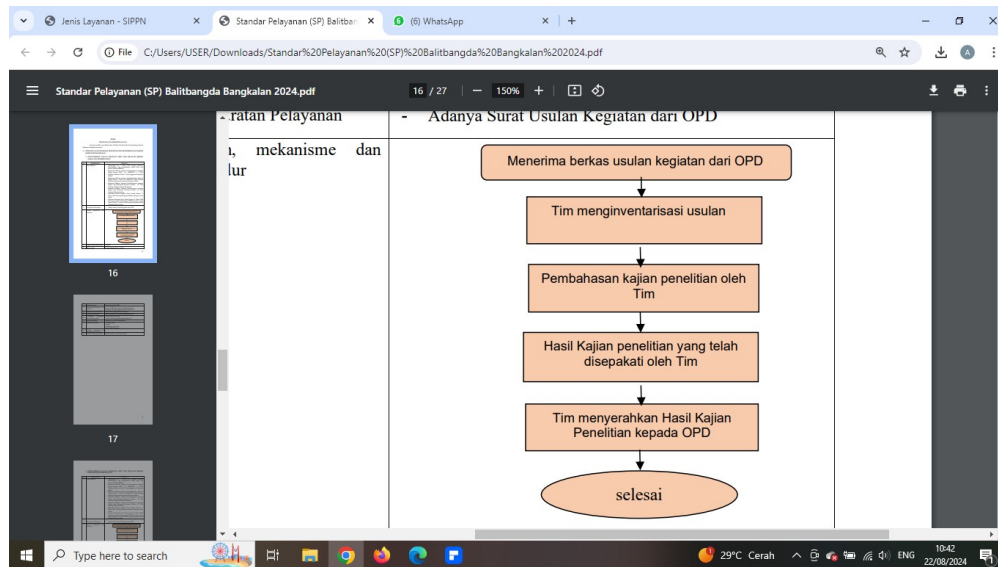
Jenis Layanan - SIPPN
Standar Pelayanan (SP) Balitbar
(6) WhatsApp
File C:/Users/USER/Downloads/Standar%20Pelayanan%20(SP)%20Balitbangda%20Bangkalan%202024.pdf

Standar Pelayanan (SP) Balitbangda Bangkalan 2024.pdf
16 / 27
150%

16
17

-ratan Pelayanan
- Adanya Surat Usulan Kegiatan dari OPD

1, mekanisme dan
lur

Menerima berkas usulan kegiatan dari OPD
Tim menginventarisasi usulan
Pembahasan kajian penelitian oleh Tim
Hasil Kajian penelitian yang telah disepakati oleh Tim
Tim menyerahkan Hasil Kajian Penelitian kepada OPD
selesai

Type here to search
29°C Cerah
ENG
10:42
22/08/2024